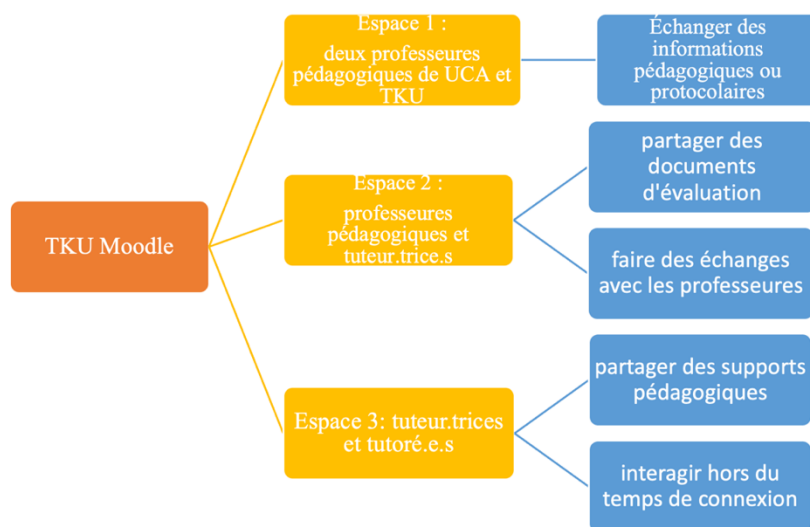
TKU Moodle

Espace 1 :
deux professeures pédagogiques de UCA et TKU

Échanger des informations pédagogiques ou protocolaires

Espace 2 :
professeures pédagogiques et tuteur.trice.s

partager des documents d'évaluation

faire des échanges avec les professeures

Espace 3: tuteur.trices et tutoré.e.s

partager des supports pédagogiques

interagir hors du temps de connexion